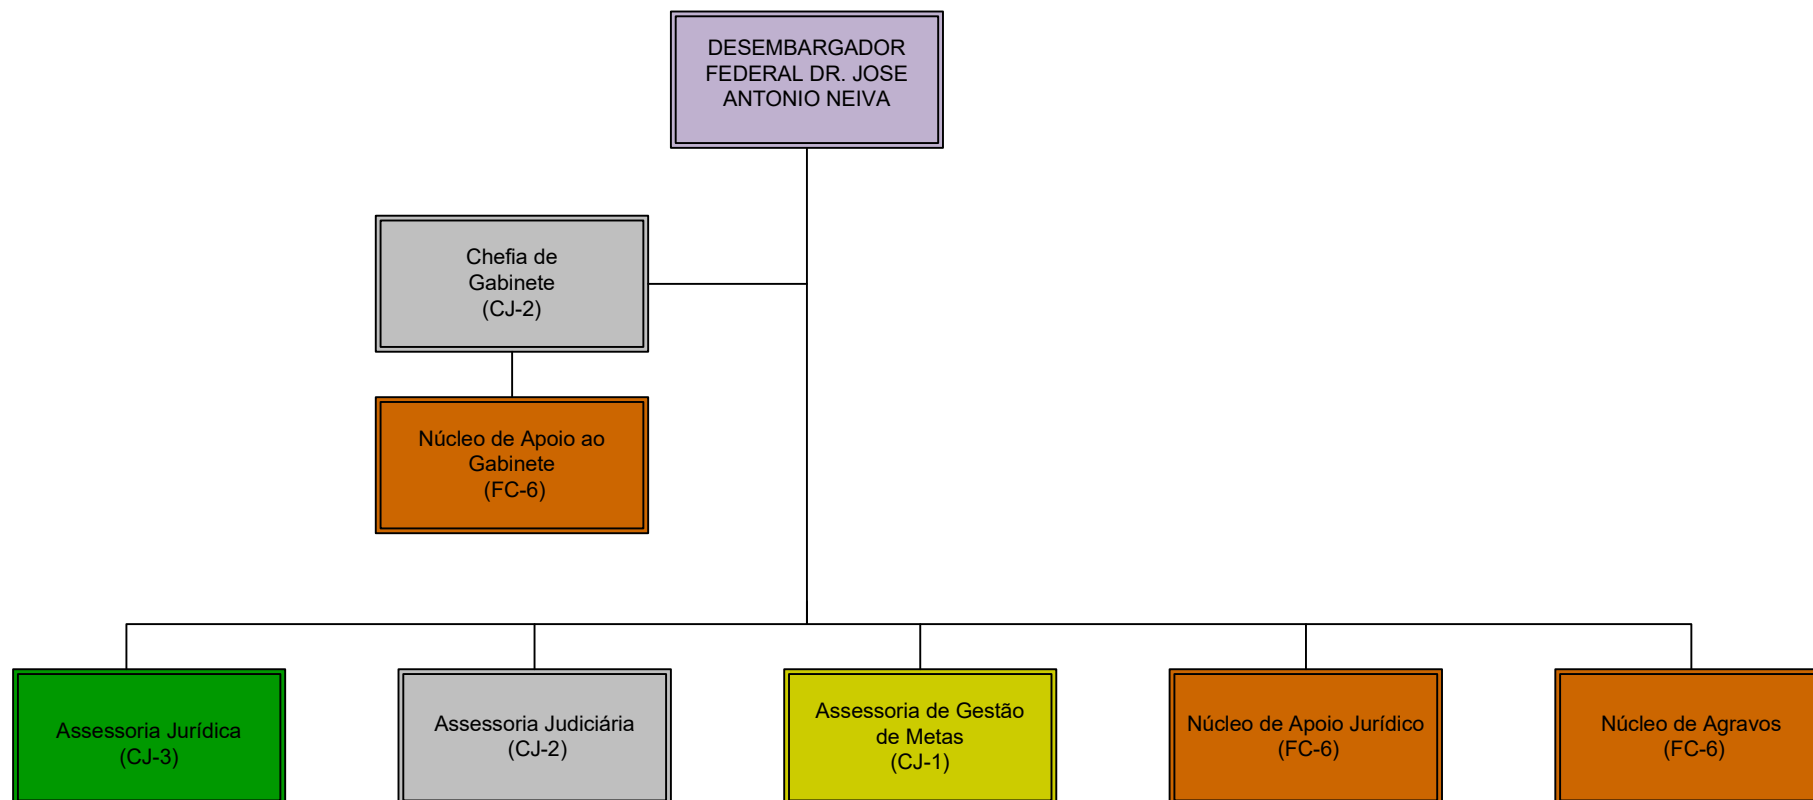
DESEMBARGADOR FEDERAL DR. JOSE ANTONIO NEIVA

Chefia de Gabinete (CJ-2)

Núcleo de Apoio ao Gabinete (FC-6)

Assessoria Jurídica (CJ-3)

Assessoria Judiciária (CJ-2)

Assessoria de Gestão de Metas (CJ-1)

Núcleo de Apoio Jurídico (FC-6)

Núcleo de Agravos (FC-6)